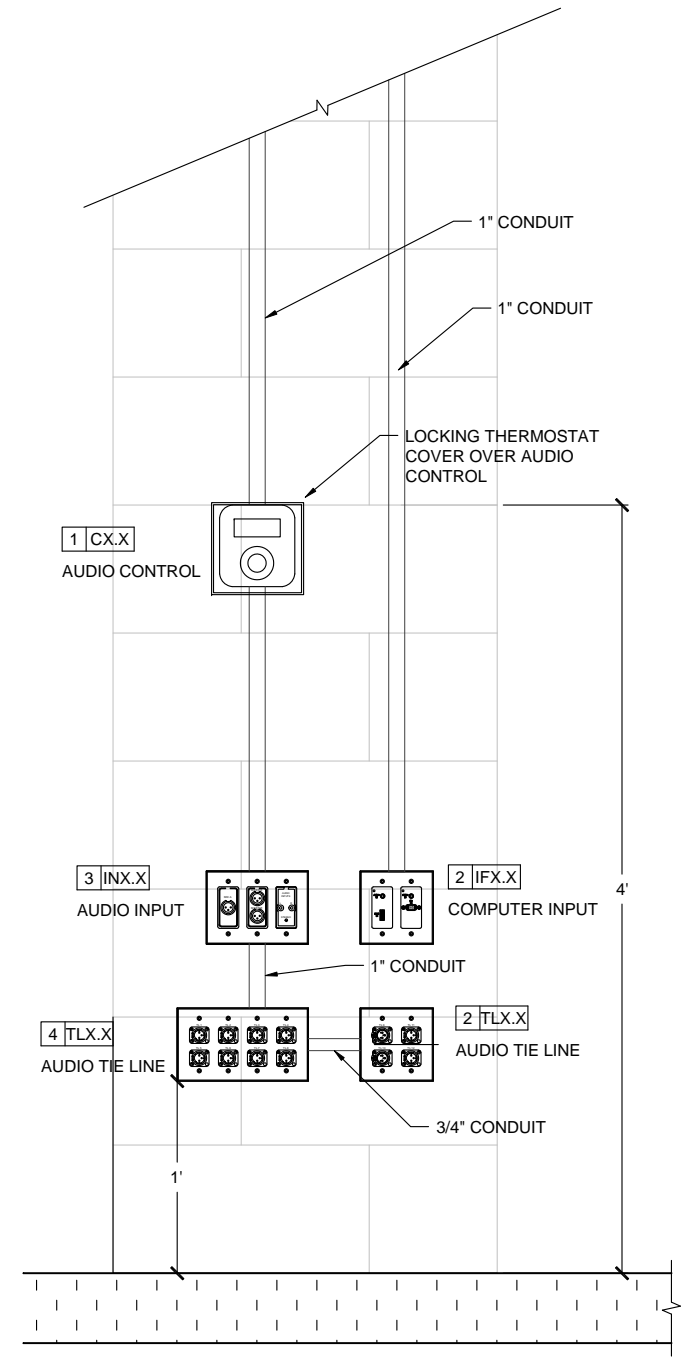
1" CONDUIT

1" CONDUIT

LOCKING THERMOSTAT COVER OVER AUDIO CONTROL

1 CX.X
AUDIO CONTROL

3 INX.X
AUDIO INPUT

2 IFX.X
COMPUTER INPUT

4'

1" CONDUIT

4 TLX.X
AUDIO TIE LINE

2 TLX.X
AUDIO TIE LINE

3/4" CONDUIT

1'